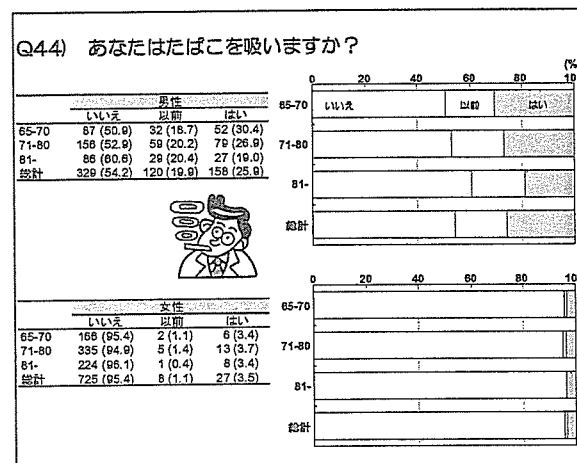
Q44) あなたはたばこを吸いますか?

| | 男性 | | |
|---|---|---|---|
| | いいえ | 以前 | はい |
| 65-70 | 87 (50.9) | 32 (18.7) | 52 (30.4) |
| 71-80 | 156 (52.9) | 59 (20.2) | 79 (26.9) |
| 81- | 86 (60.6) | 29 (20.4) | 27 (19.0) |
| 総計 | 329 (54.2) | 120 (19.9) | 158 (25.9) |

0 20 40 60 80 10
(%
65-70 いいえ 以前 はい
71-80
81-
総計

| | 女性 | | |
|---|---|---|---|
| | いいえ | 以前 | はい |
| 65-70 | 168 (95.4) | 2 (1.1) | 6 (3.4) |
| 71-80 | 335 (94.9) | 5 (1.4) | 13 (3.7) |
| 81- | 224 (96.1) | 1 (0.4) | 8 (3.4) |
| 総計 | 725 (95.4) | 8 (1.1) | 27 (3.5) |

0 20 40 60 80 10
65-70
71-80
81-
総計